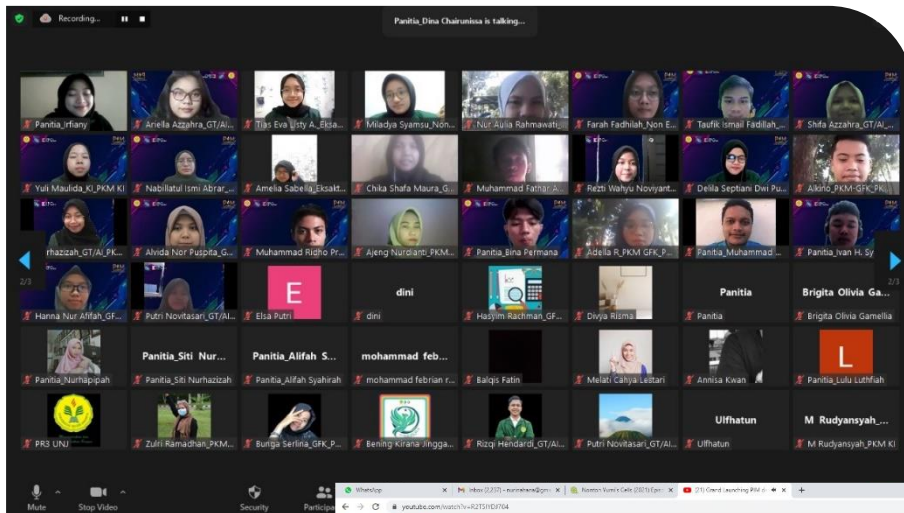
Recording...

Panitia_Dina Chairunissa is talking...

Panitia_Irfiany
Ariella Azzahra_GT/AI...
Tias Eva Listy A._Eksa...
Miladya Syamsu_Non...
Nur Aulia Rahmawati...
Farah Fadhilah_Non E...
Taufik Ismail Fadillah_...
Shifa Azzahra_GT/AI_...
Yuli Maulida_KI_PKM KI
Nabillatul Ismi Abrar_...
Amelia Sabella_Eksakt...
Chika Shafa Maura_G...
Muhammad Fathar A...
Rezti Wahyu Noviyant...
Delila Septiani Dwi Pu...
Alkino_PKM-GFK_PK...
...rhazizah_GT/AI_PK...
Alvida Nor Puspita_G...
Muhammad Righo Pr...
Ajeng Nurdianti_PKM...
Panitia_Bina Permana
Adella R_PKM GFK_P...
Panitia_Muhammad ...
Panitia_Ivan H. Sy...
2/3
2/3
Harina Nur Afifah_GF...
Putri Novitasari_GT/AI...
E
Elsa Putri
dini
dini
Hasyim Rachman_GF...
Divya Risma
Panitia
Panitia
Brigita Olivia Ga...
Brigita Olivia Gamellia
Panitia_Nurhapipah
Panitia_Siti Nur...
Panitia_Siti Nurhazizah
Panitia_Alifah S...
Panitia_Alifah Syahirah
mohammad feb...
mohammad febrian r...
Balqis Fatin
Melati Cahya Lestari
Annisa Kwan
L
Panitia_Lulu Luthfiah
PR3 UNJ
Zulri Ramadhan_PKM...
Bunga Serlina_GFK_P...
Bening Kirana Jingga...
Rizqi Hendardi_GT/AI...
Putri Novitasari_GT/AI...
Ulfhatun
Ulfhatun
M Rudyansyah_...
M Rudyansyah_PKM KI

Mute
Stop Video
Security
Particip...
WhatsApp
Inbox (2,237) - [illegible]
Nonton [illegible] (2021) Epi...
(21) Grand Launching PIM di...
youtube.com/watch?v=RZTS1fDI704